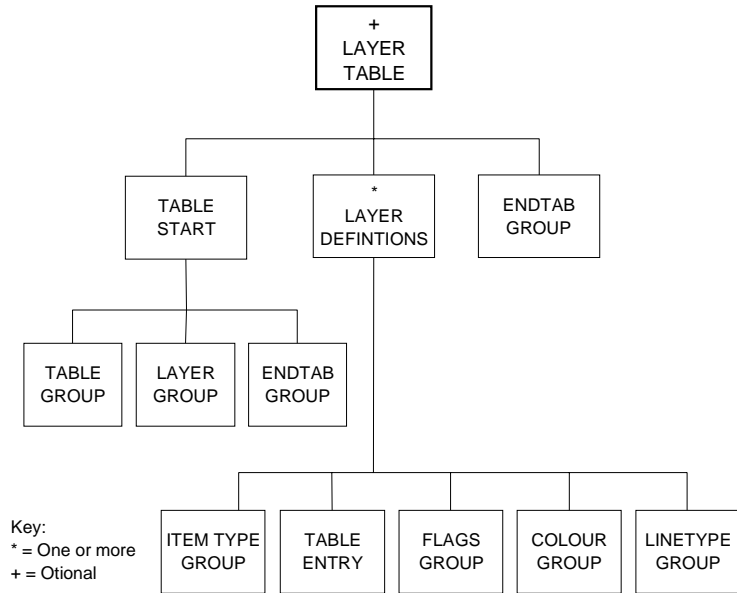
+
LAYER
TABLE

TABLE
START

*
LAYER
DEFINTIONS

ENDTAB
GROUP

TABLE
GROUP

LAYER
GROUP

ENDTAB
GROUP

Key:
* = One or more
+ = Otional

ITEM TYPE
GROUP

TABLE
ENTRY

FLAGS
GROUP

COLOUR
GROUP

LINETYPE
GROUP